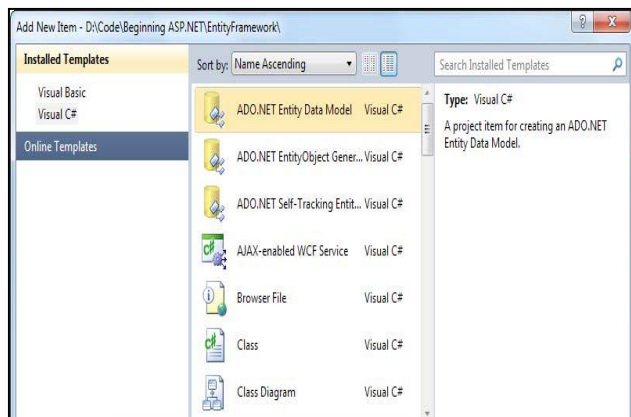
Add New Item - D:\Code\Beginning ASP.NET\EntityFramework\

Installed Templates

Visual Basic
Visual C#

Online Templates

Sort by: Name Ascending

Search Installed Templates

ADO.NET Entity Data Model Visual C#

ADO.NET EntityObject Gener... Visual C#

ADO.NET Self-Tracking Entit... Visual C#

AJAX-enabled WCF Service Visual C#

Browser File Visual C#

Class Visual C#

Class Diagram Visual C#

Type: Visual C#

A project item for creating an ADO.NET Entity Data Model.